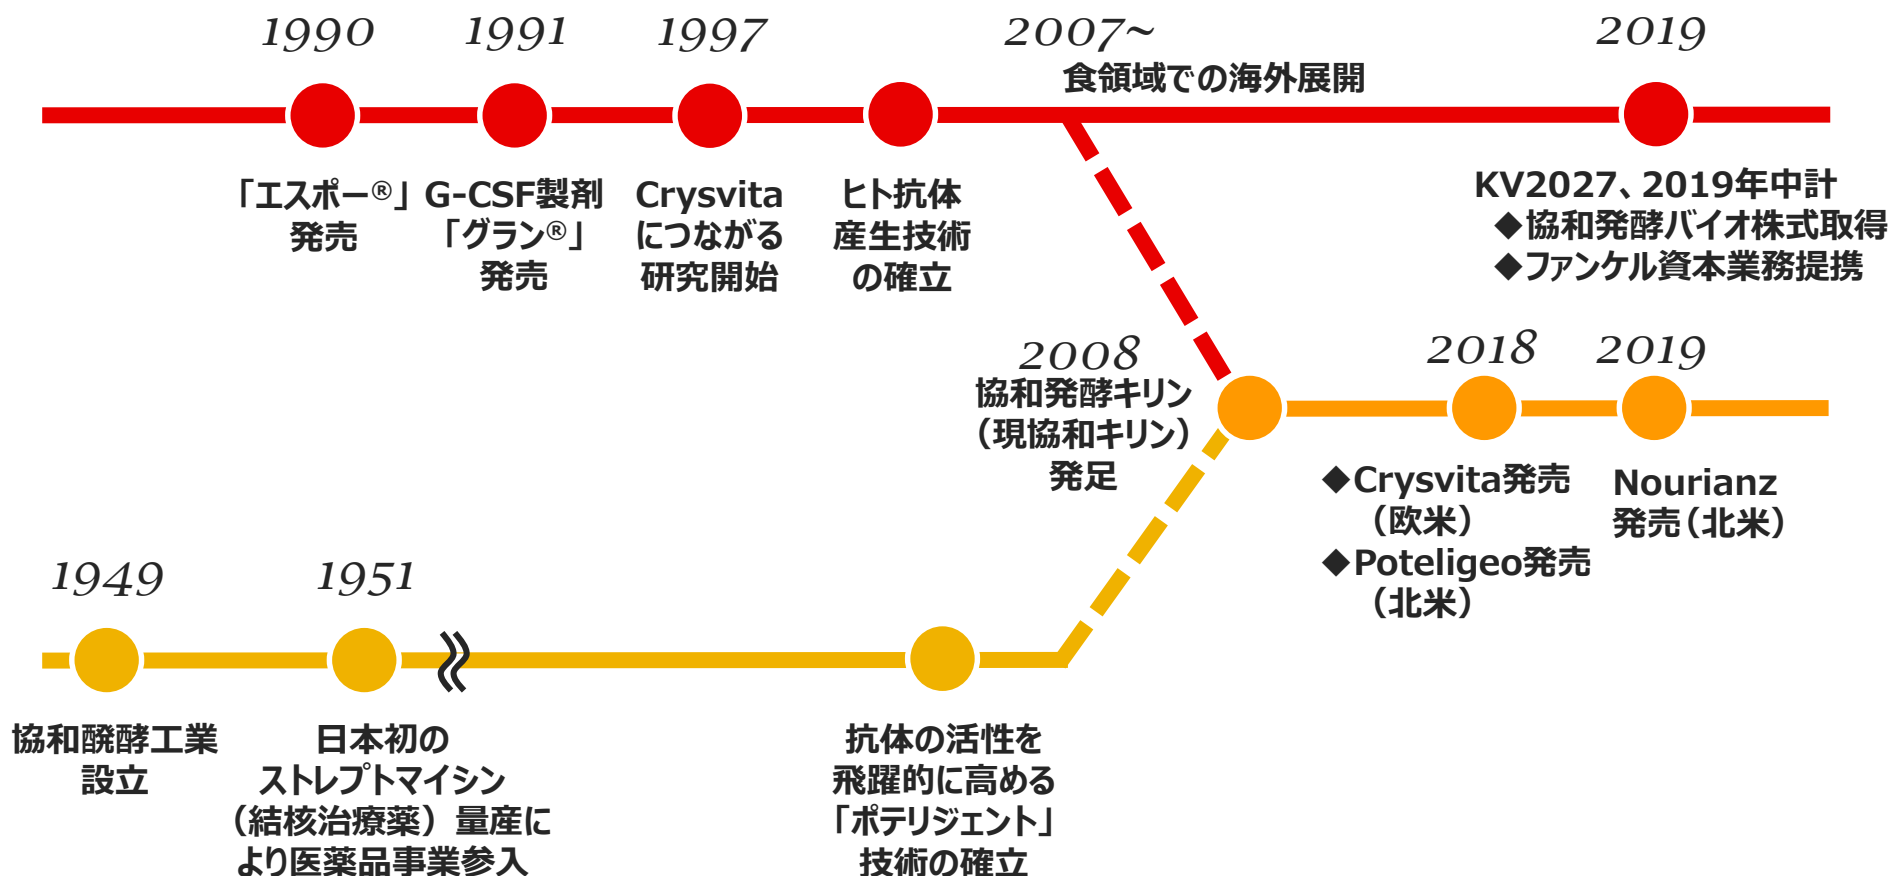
1990 1991 1997 2007~ 2019

食領域での海外展開

「エスポー®」発売

G-CSF製剤「グラン®」発売

Crysvitaにつながる研究開始

ヒト抗体産生技術の確立

KV2027、2019年中計
◆協和発酵バイオ株式取得
◆ファンケル資本業務提携

2008
協和発酵キリン（現協和キリン）発足

2018 2019

◆Crysvita発売（欧米）
◆Poteligeo発売（北米）

Nourianz発売（北米）

1949 1951

協和醱酵工業設立

日本初のストレプトマイシン（結核治療薬）量産により医薬品事業参入

抗体の活性を飛躍的に高める「ポテリジェント」技術の確立